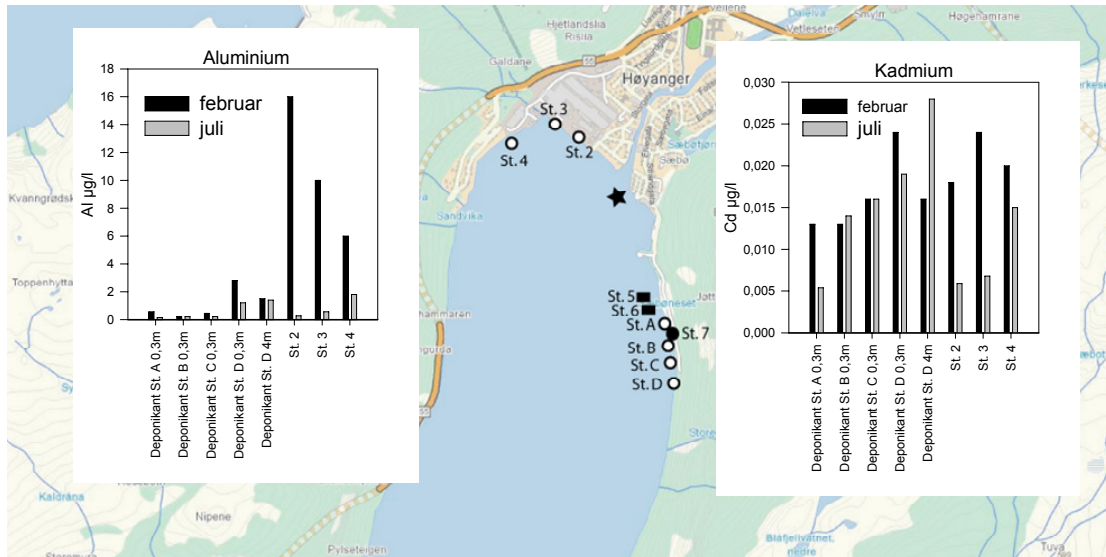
Aluminium

18
16
14
12
10
8
6
4
2
0

Al µg/l

februar
juli

Deponikant St. A 0,3m
Deponikant St. B 0,3m
Deponikant St. C 0,3m
Deponikant St. D 0,3m
Deponikant St. D 4m
St. 2
St. 3
St. 4

Hjetlandslia
Risla
Galdane
Høyanger
Vetleseter
Høgehamrane
Kvanngrødsk
Sandvika
Toppenhytta
hammarån
Sæbø
Nipene
Pylseteigen
Kaldrana
Bløfjellvatnet
Tuva

St. 3
St. 4
St. 2
St. 5
St. 6
St. A
St. 7
St. B
St. C
St. D

Kadmium

0,030
0,025
0,020
0,015
0,010
0,005
0,000

Cd µg/l

februar
juli

Deponikant St. A 0,3m
Deponikant St. B 0,3m
Deponikant St. C 0,3m
Deponikant St. D 0,3m
Deponikant St. D 4m
St. 2
St. 3
St. 4